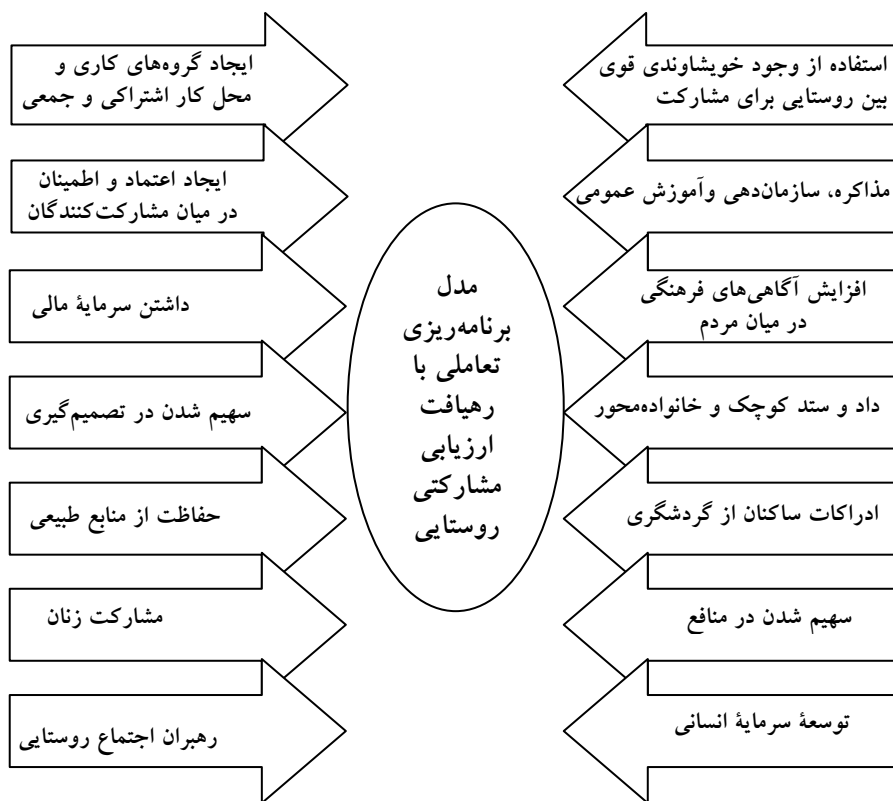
مدل برنامه‌ریزی تعاملی با رهیافت ارزیابی مشارکتی روستایی

استفاده از وجود خویشاوندی قوی بین روستایی برای مشارکت

مذاکره، سازماندهی وآموزش عمومی

افزایش آگاهی‌های فرهنگی در میان مردم

داد و ستد کوچک و خانواده‌محور

ادراکات ساکنان از گردشگری

سهیم شدن در منافع

توسعهٔ سرمایهٔ انسانی

ایجاد گروه‌های کاری و محل کار اشتراکی و جمعی

ایجاد اعتماد و اطمینان در میان مشارکت‌کنندگان

داشتن سرمایهٔ مالی

سهیم شدن در تصمیم‌گیری

حفاظت از منابع طبیعی

مشارکت زنان

رهبران اجتماع روستایی